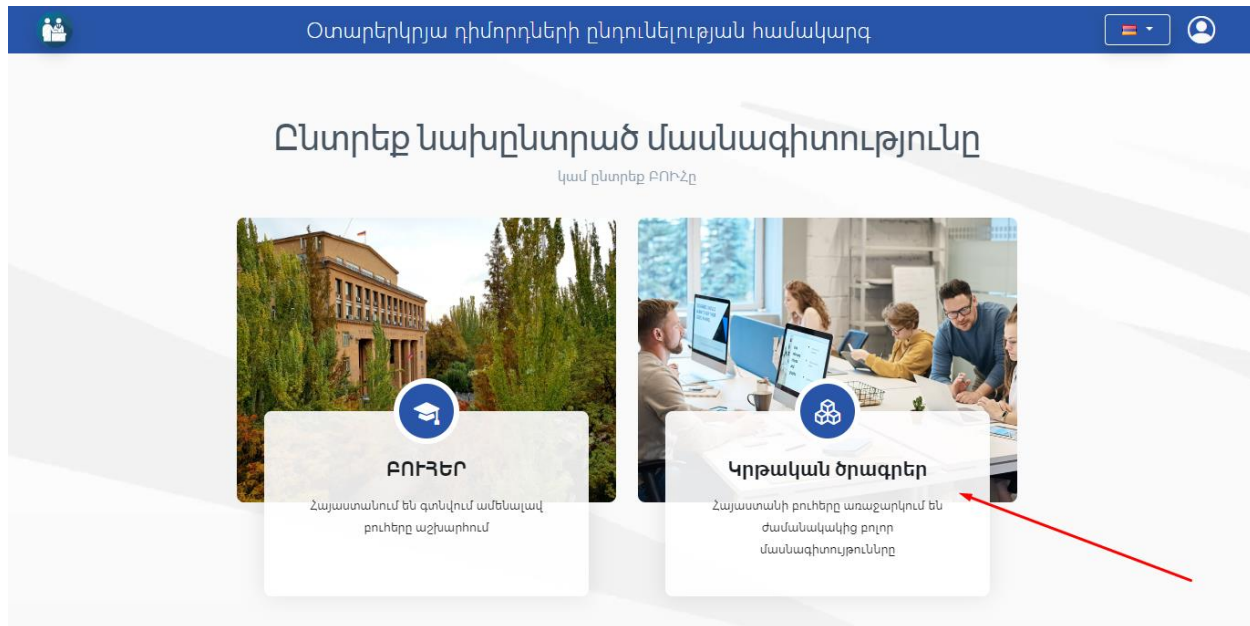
Օտարերկրյա դիմորդների ընդունելության համակարգ

Ընտրեք նախընտրած մասնագիտությունը

կամ ընտրեք ԲՈՒՀը

ԲՈՒՀԵՐ

Հայաստանում են գտնվում ամենալավ բուհերը աշխարհում

Կրթական ծրագրեր

Հայաստանի բուհերը առաջարկում են ժամանակակից բոլոր մասնագիտությունները